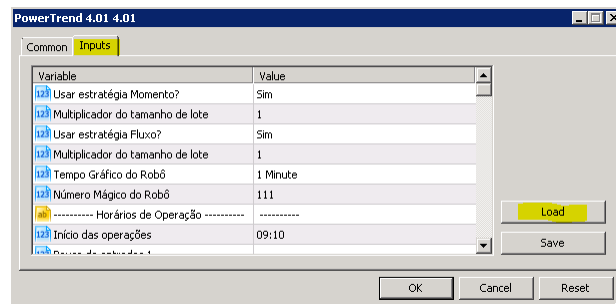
PowerTrend 4.01 4.01

Common | Inputs

| Variable | Value |
|---|---|
| Usar estratégia Momento? | Sim |
| Multiplicador do tamanho de lote | 1 |
| Usar estratégia Fluxo? | Sim |
| Multiplicador do tamanho de lote | 1 |
| Tempo Gráfico do Robô | 1 Minute |
| Número Mágico do Robô | 111 |
| ---------- Horários de Operação ---------- | ---------- |
| Início das operações | 09:10 |
| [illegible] | |

Load

Save

OK | Cancel | Reset